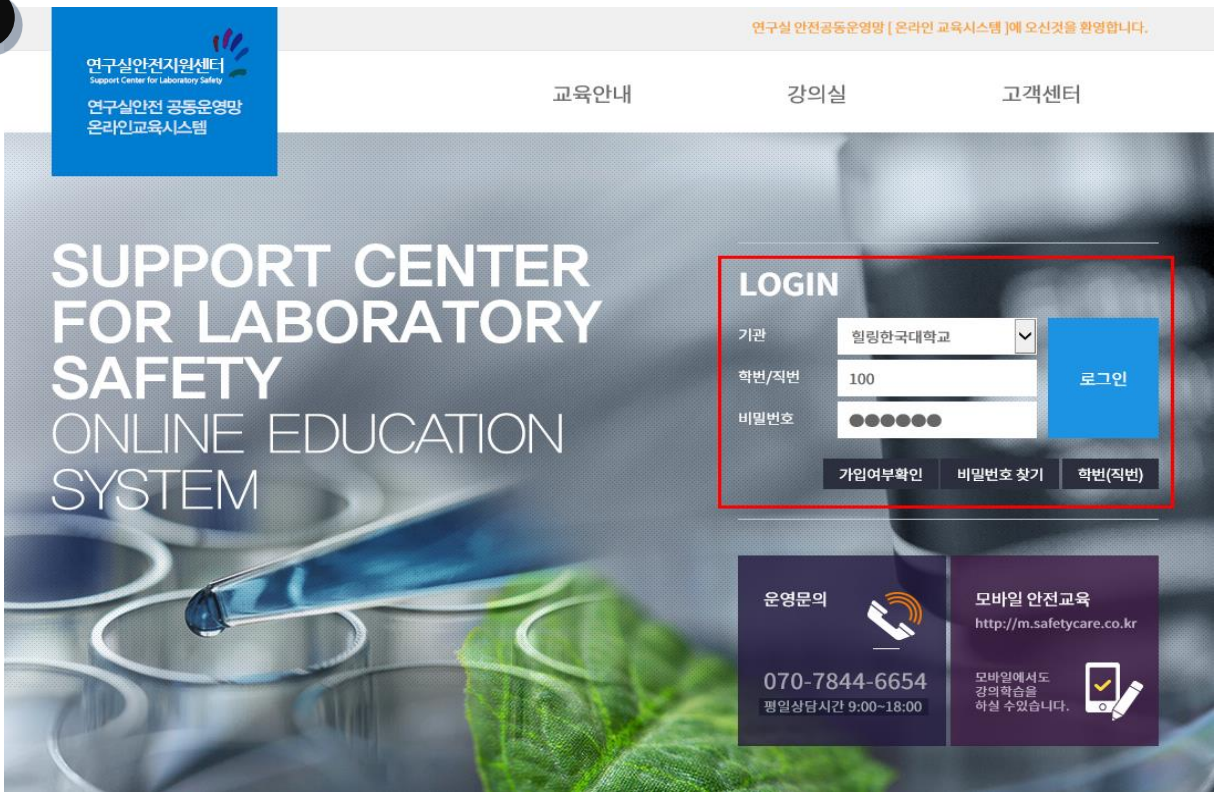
연구실안전지원센터
Support Center for Laboratory Safety

연구실안전 공동운영망
온라인교육시스템

연구실 안전공동운영망 [ 온라인 교육시스템 ]에 오신것을 환영합니다.

교육안내
강의실
고객센터

SUPPORT CENTER FOR LABORATORY SAFETY
ONLINE EDUCATION SYSTEM

LOGIN
기관 힐링한국대학교
학번/직번 100
비밀번호 ●●●●●●
로그인
가입여부확인
비밀번호 찾기
학번(직번)

운영문의
070-7844-6654
평일상담시간 9:00~18:00

모바일 안전교육
http://m.safetycare.co.kr
모바일에서도 강의학습을 하실 수있습니다.